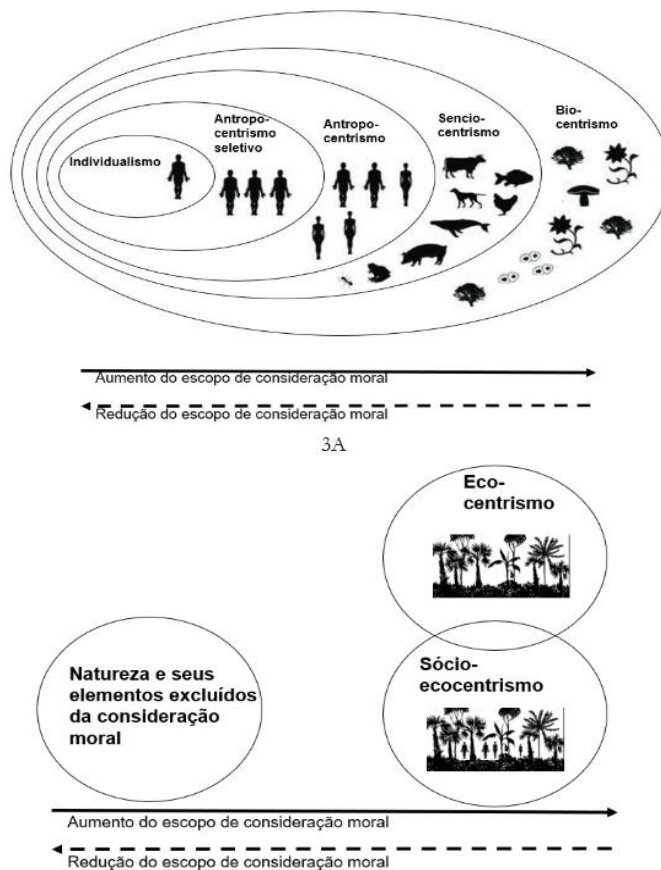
Individualismo

Antropocentrismo seletivo

Antropocentrismo

Senciocentrismo

Biocentrismo

Aumento do escopo de consideração moral

Redução do escopo de consideração moral

3A

Ecocentrismo

Natureza e seus elementos excluídos da consideração moral

Sócioecocentrismo

Aumento do escopo de consideração moral

Redução do escopo de consideração moral